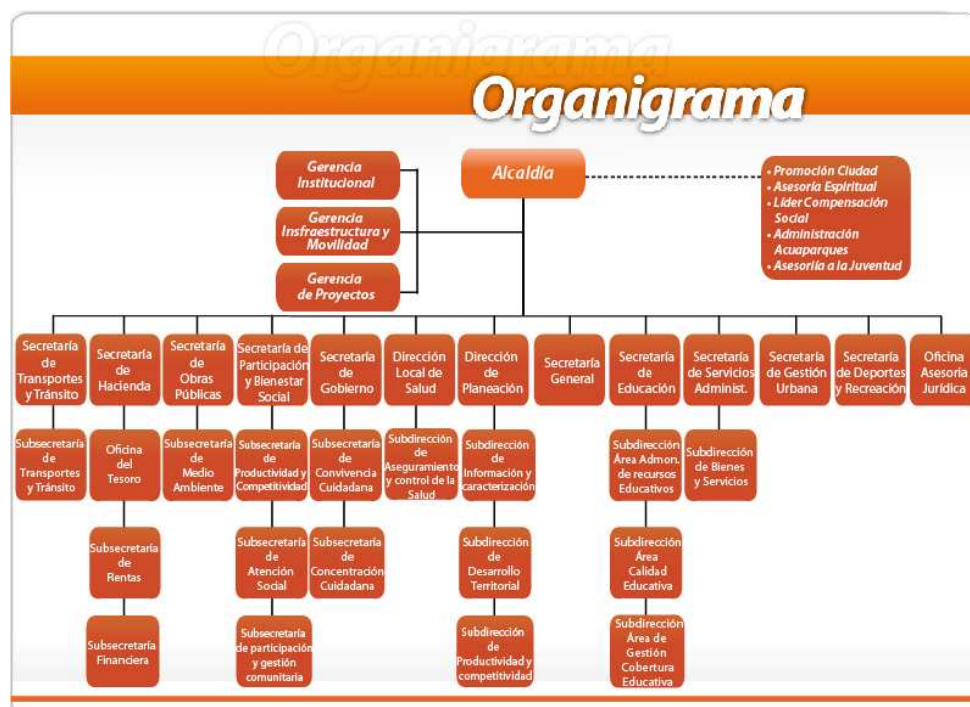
Organigrama

Organigrama

Alcaldía

Gerencia Institucional

Gerencia Insfraestructura y Movilidad

Gerencia de Proyectos

• Promoción Ciudad
• Asesoría Espiritual
• Líder Compensación Social
• Administración Acuaparques
• Asesoría a la Juventud

Secretaría de Transportes y Tránsito

Subsecretaría de Transportes y Tránsito

Secretaría de Hacienda

Oficina del Tesoro

Subsecretaría de Rentas

Subsecretaría Financiera

Secretaría de Obras Públicas

Subsecretaría de Medio Ambiente

Secretaría de Participación y Bienestar Social

Subsecretaría de Productividad y Competitividad

Subsecretaría de Atención Social

Subsecretaría de participación y gestión comunitaria

Secretaría de Gobierno

Subsecretaría de Convivencia Cuidadana

Subsecretaría de Concentración Cuidadana

Dirección Local de Salud

Subdirección de Aseguramiento y control de la Salud

Dirección de Planeación

Subdirección de Información y caracterización

Subdirección de Desarrollo Territorial

Subdirección de Productividad y competitividad

Secretaría General

Secretaría de Educación

Subdirección Área Admon. de recursos Educativos

Subdirección Área Calidad Educativa

Subdirección Área de Gestión Cobertura Educativa

Secretaría de Servicios Administ.

Subdirección de Bienes y Servicios

Secretaría de Gestión Urbana

Secretaría de Deportes y Recreación

Oficina Asesoría Jurídica